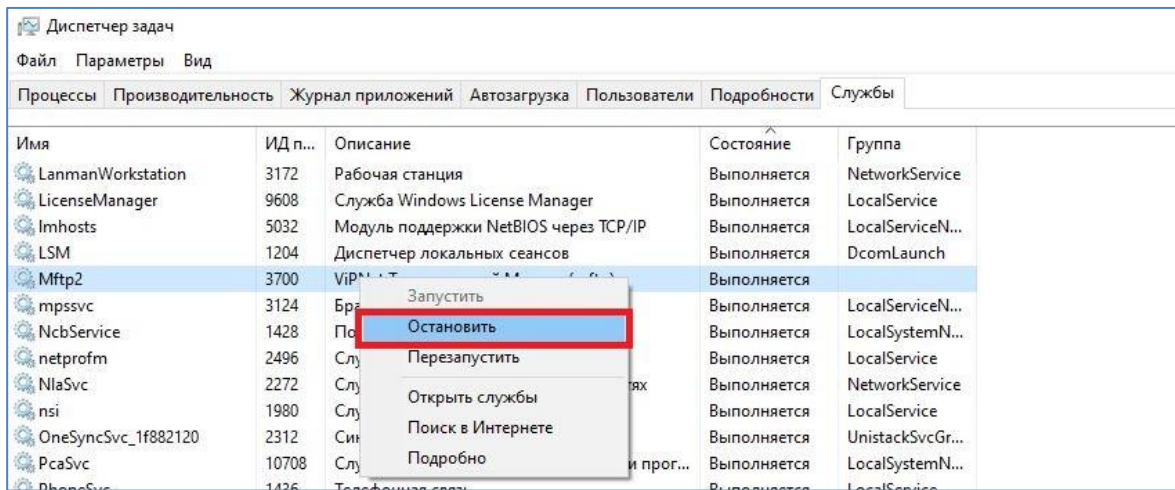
Диспетчер задач

Файл Параметры Вид

Процессы | Производительность | Журнал приложений | Автозагрузка | Пользователи | Подробности | Службы

| Имя | ИД п... | Описание | Состояние | Группа |
|---|---|---|---|---|
| LanmanWorkstation | 3172 | Рабочая станция | Выполняется | NetworkService |
| LicenseManager | 9608 | Служба Windows License Manager | Выполняется | LocalService |
| lmhosts | 5032 | Модуль поддержки NetBIOS через TCP/IP | Выполняется | LocalServiceN... |
| LSM | 1204 | Диспетчер локальных сеансов | Выполняется | DcomLaunch |
| Mftp2 | 3700 | ViP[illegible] | Выполняется | |
| mpssvc | 3124 | Бра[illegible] | Выполняется | LocalServiceN... |
| NcbService | 1428 | По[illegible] | Выполняется | LocalSystemN... |
| netprofm | 2496 | Слу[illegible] | Выполняется | LocalService |
| NlaSvc | 2272 | Слу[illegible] тях | Выполняется | NetworkService |
| nsi | 1980 | Слу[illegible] | Выполняется | LocalService |
| OneSyncSvc_1f882120 | 2312 | Син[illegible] | Выполняется | UnistackSvcGr... |
| PcaSvc | 10708 | Слу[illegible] и прог... | Выполняется | LocalSystemN... |
| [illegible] | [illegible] | Телефонная связь | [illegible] | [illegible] |

Запустить
Остановить
Перезапустить
Открыть службы
Поиск в Интернете
Подробно